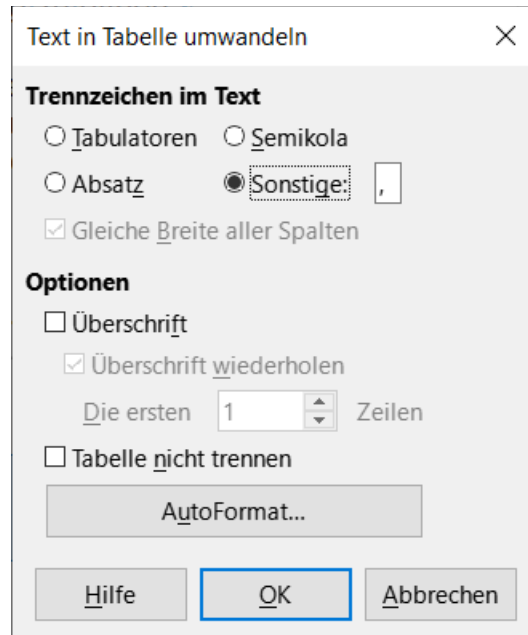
Text in Tabelle umwandeln

×

Trennzeichen im Text

Tabulatoren

Semikola

Absatz

Sonstige:

,

Gleiche Breite aller Spalten

Optionen

Überschrift

Überschrift wiederholen

Die ersten

1

Zeilen

Tabelle nicht trennen

AutoFormat...

Hilfe

OK

Abbrechen